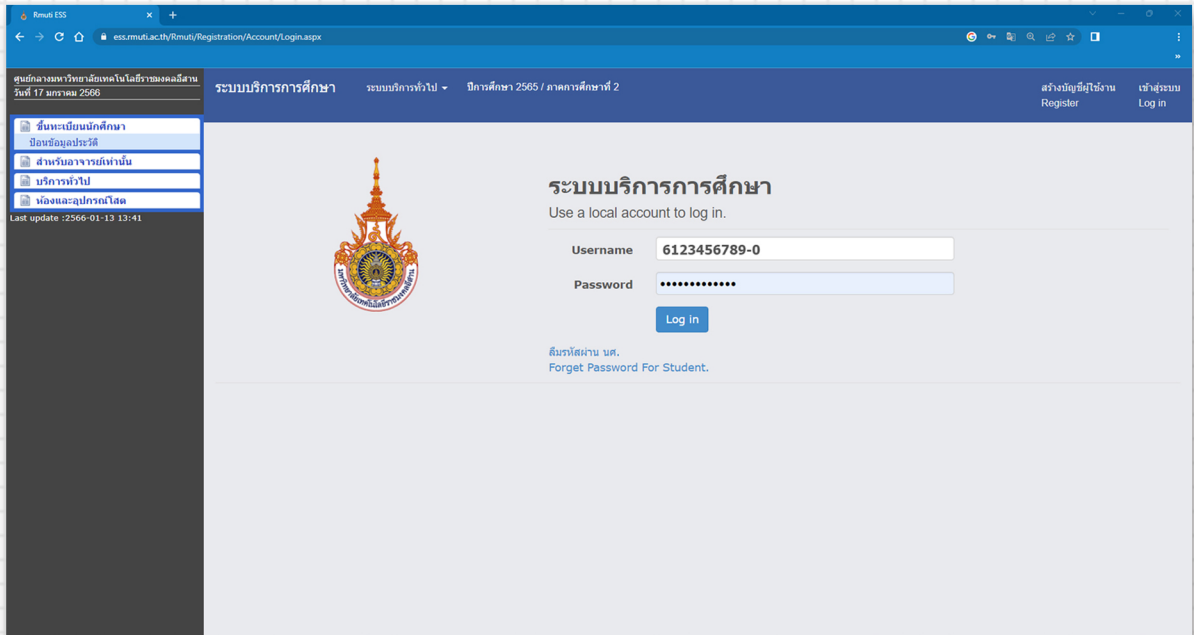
Rmuti ESS
ess.rmuti.ac.th/Rmuti/Registration/Account/Login.aspx

ศูนย์กลางมหาวิทยาลัยเทคโนโลยีราชมงคลอีสาน
วันที่ 17 มกราคม 2566

ขึ้นทะเบียนนักศึกษา
ป้อนข้อมูลประวัติ
สำหรับอาจารย์เท่านั้น
บริการทั่วไป
ห้องและอุปกรณ์โสต
Last update :2566-01-13 13:41

ระบบบริการการศึกษา
ระบบบริการทั่วไป
ปีการศึกษา 2565 / ภาคการศึกษาที่ 2
สร้างบัญชีผู้ใช้งาน
Register
เข้าสู่ระบบ
Log in

ระบบบริการการศึกษา
Use a local account to log in.

Username 6123456789-0
Password •••••••••••••
Log in

ลืมรหัสผ่าน นศ.
Forget Password For Student.